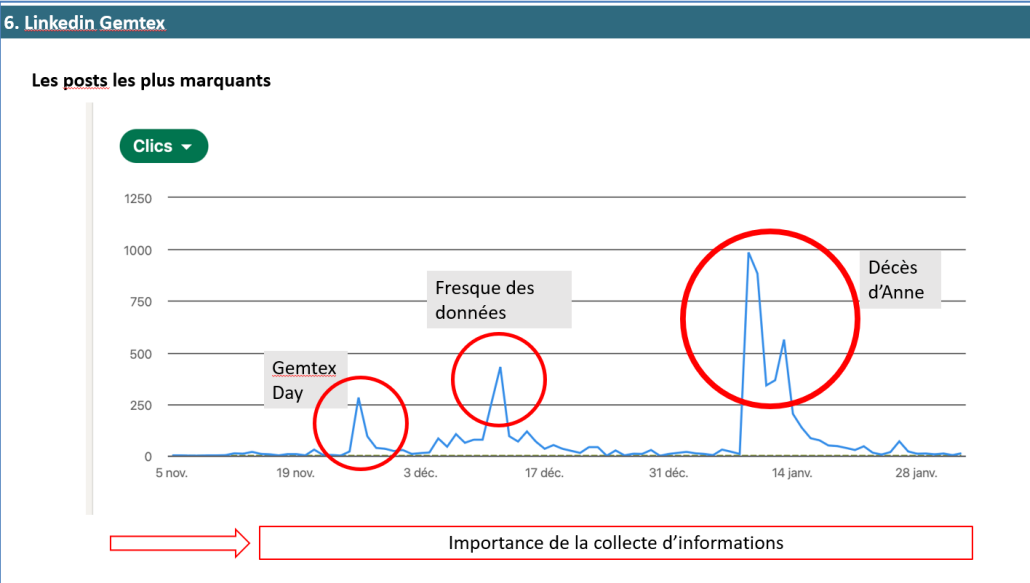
6. Linkedin Gemtex

Les posts les plus marquants

Clics

1250
1000
750
500
250
0

5 nov.
19 nov.
3 déc.
17 déc.
31 déc.
14 janv.
28 janv.

Gemtex Day

Fresque des données

Décès d'Anne

Importance de la collecte d'informations